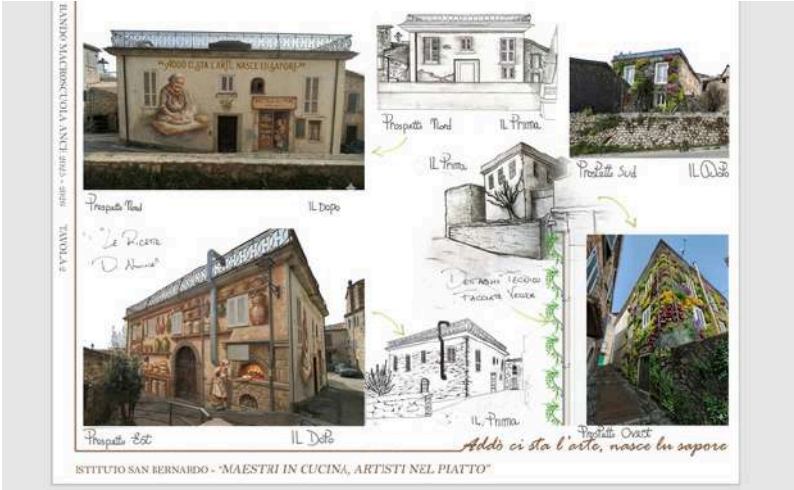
BANDO MACROSCUOLA ANCI 2025 - 2026 TAVOLA 2

"ADDÒ CI STA L'ARTE, NASCE LU SAPORE"

Prospetto Nord

Il Dopo

Prospetto Nord

IL Prima

IL Prima

Prospetto Sud

IL Dopo

"Le Ricette D' Nonna"

Dettagli tecnici facciate verdi

Prospetto Est

IL Dopo

IL Prima

Prospetto Ovest

Addò ci sta l'arte, nasce lu sapore

ISTITUTO SAN BERNARDO - "MAESTRI IN CUCINA, ARTISTI NEL PIATTO"